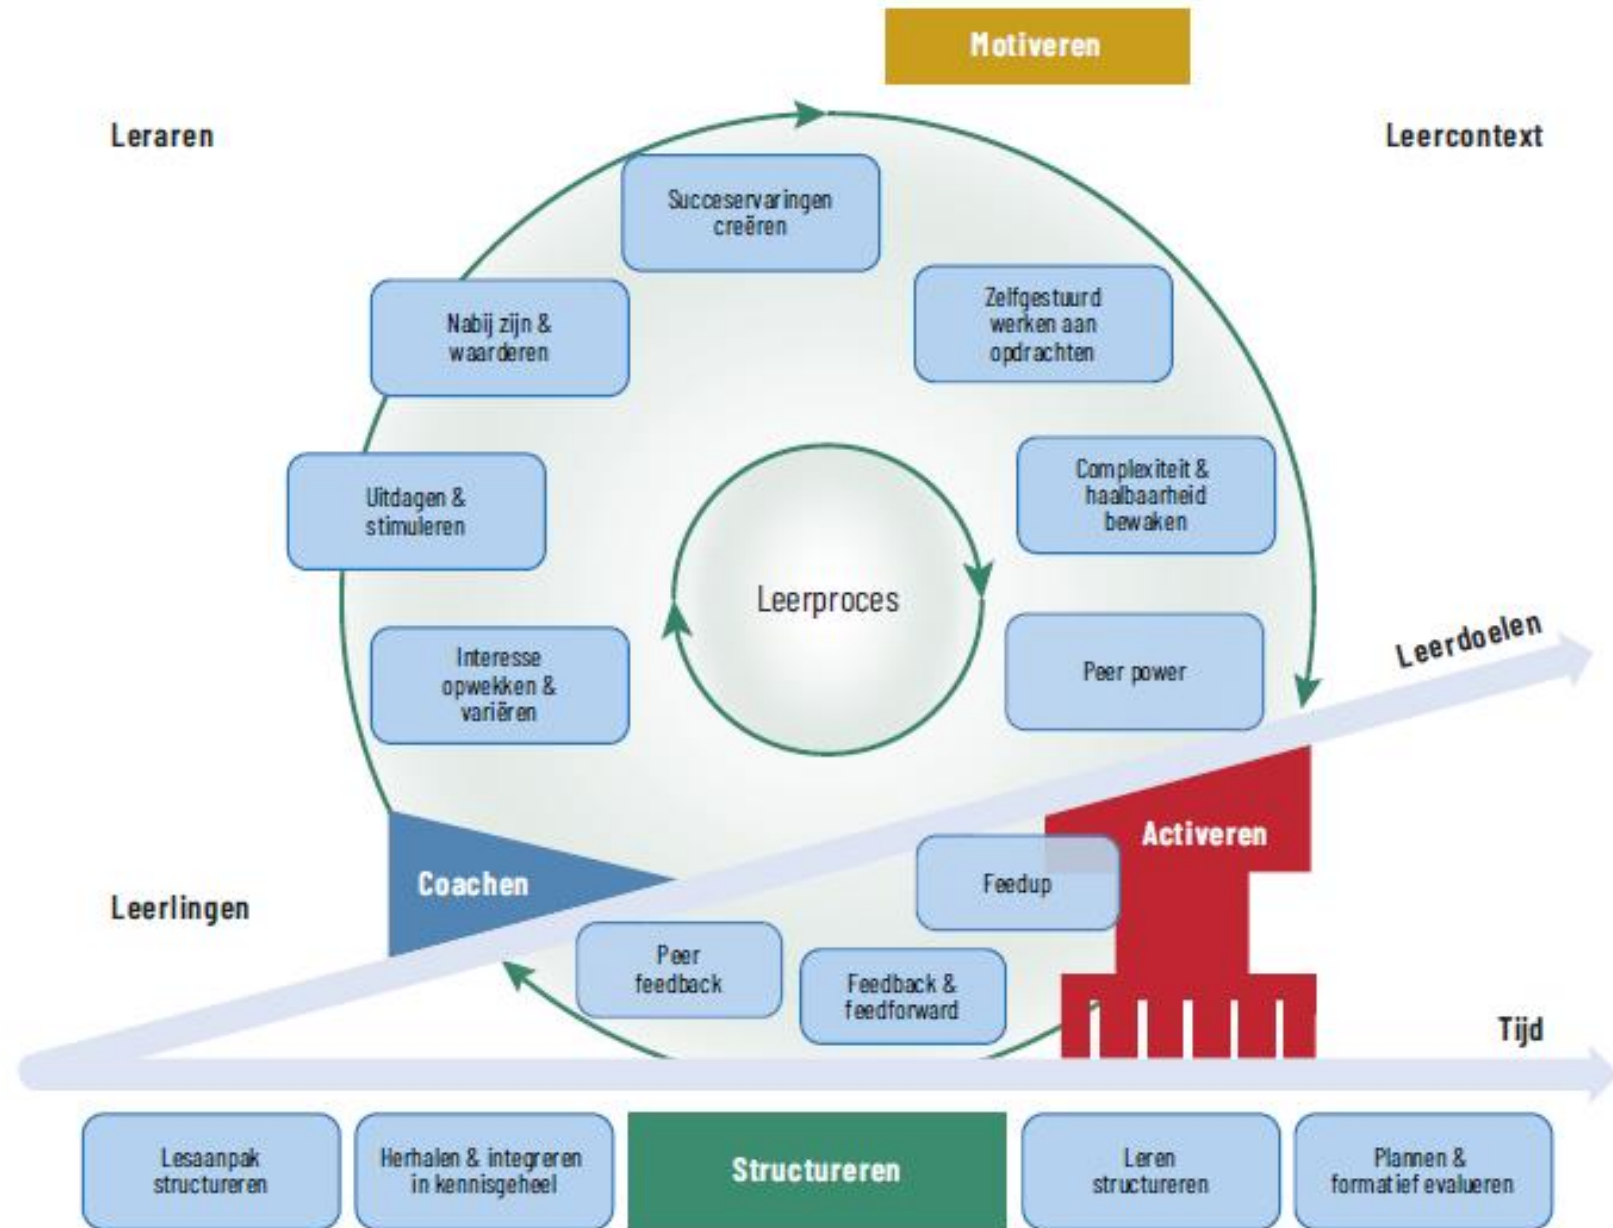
Motiveren

Leraren

Leercontext

Succeservaringen creëren

Nabij zijn & waarderen

Zelfgestuurd werken aan opdrachten

Uitdagen & stimuleren

Complexiteit & haalbaarheid bewaken

Leerproces

Interesse opwekken & variëren

Peer power

Leerdoelen

Activeren

Coachen

Feedup

Leerlingen

Peer feedback

Feedback & feedforward

Tijd

Lesaanpak structureren

Herhalen & integreren in kennisgeheel

Structureren

Leren structureren

Plannen & formatief evalueren